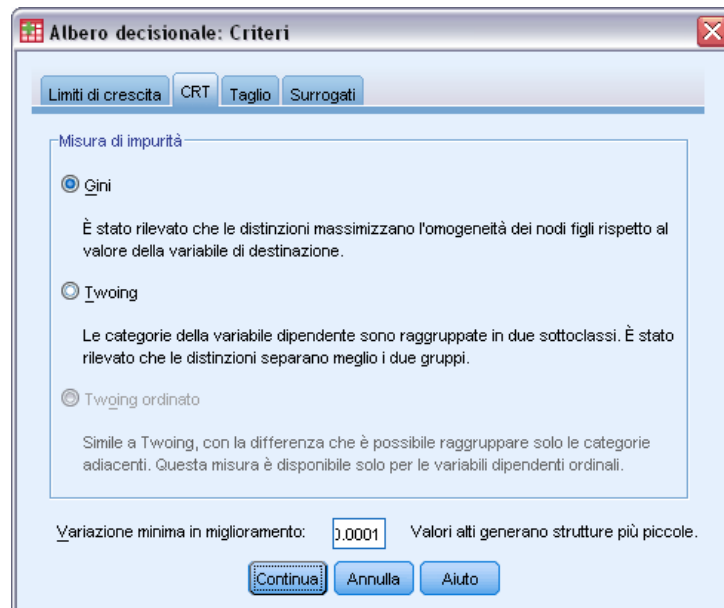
Albero decisionale: Criteri

Limiti di crescita | CRT | Taglio | Surrogati

Misura di impurità

Gini

È stato rilevato che le distinzioni massimizzano l'omogeneità dei nodi figli rispetto al valore della variabile di destinazione.

Twoing

Le categorie della variabile dipendente sono raggruppate in due sottoclassi. È stato rilevato che le distinzioni separano meglio i due gruppi.

Twoing ordinato

Simile a Twoing, con la differenza che è possibile raggruppare solo le categorie adiacenti. Questa misura è disponibile solo per le variabili dipendenti ordinali.

Variazione minima in miglioramento: 0.0001 Valori alti generano strutture più piccole.

Continua | Annulla | Aiuto